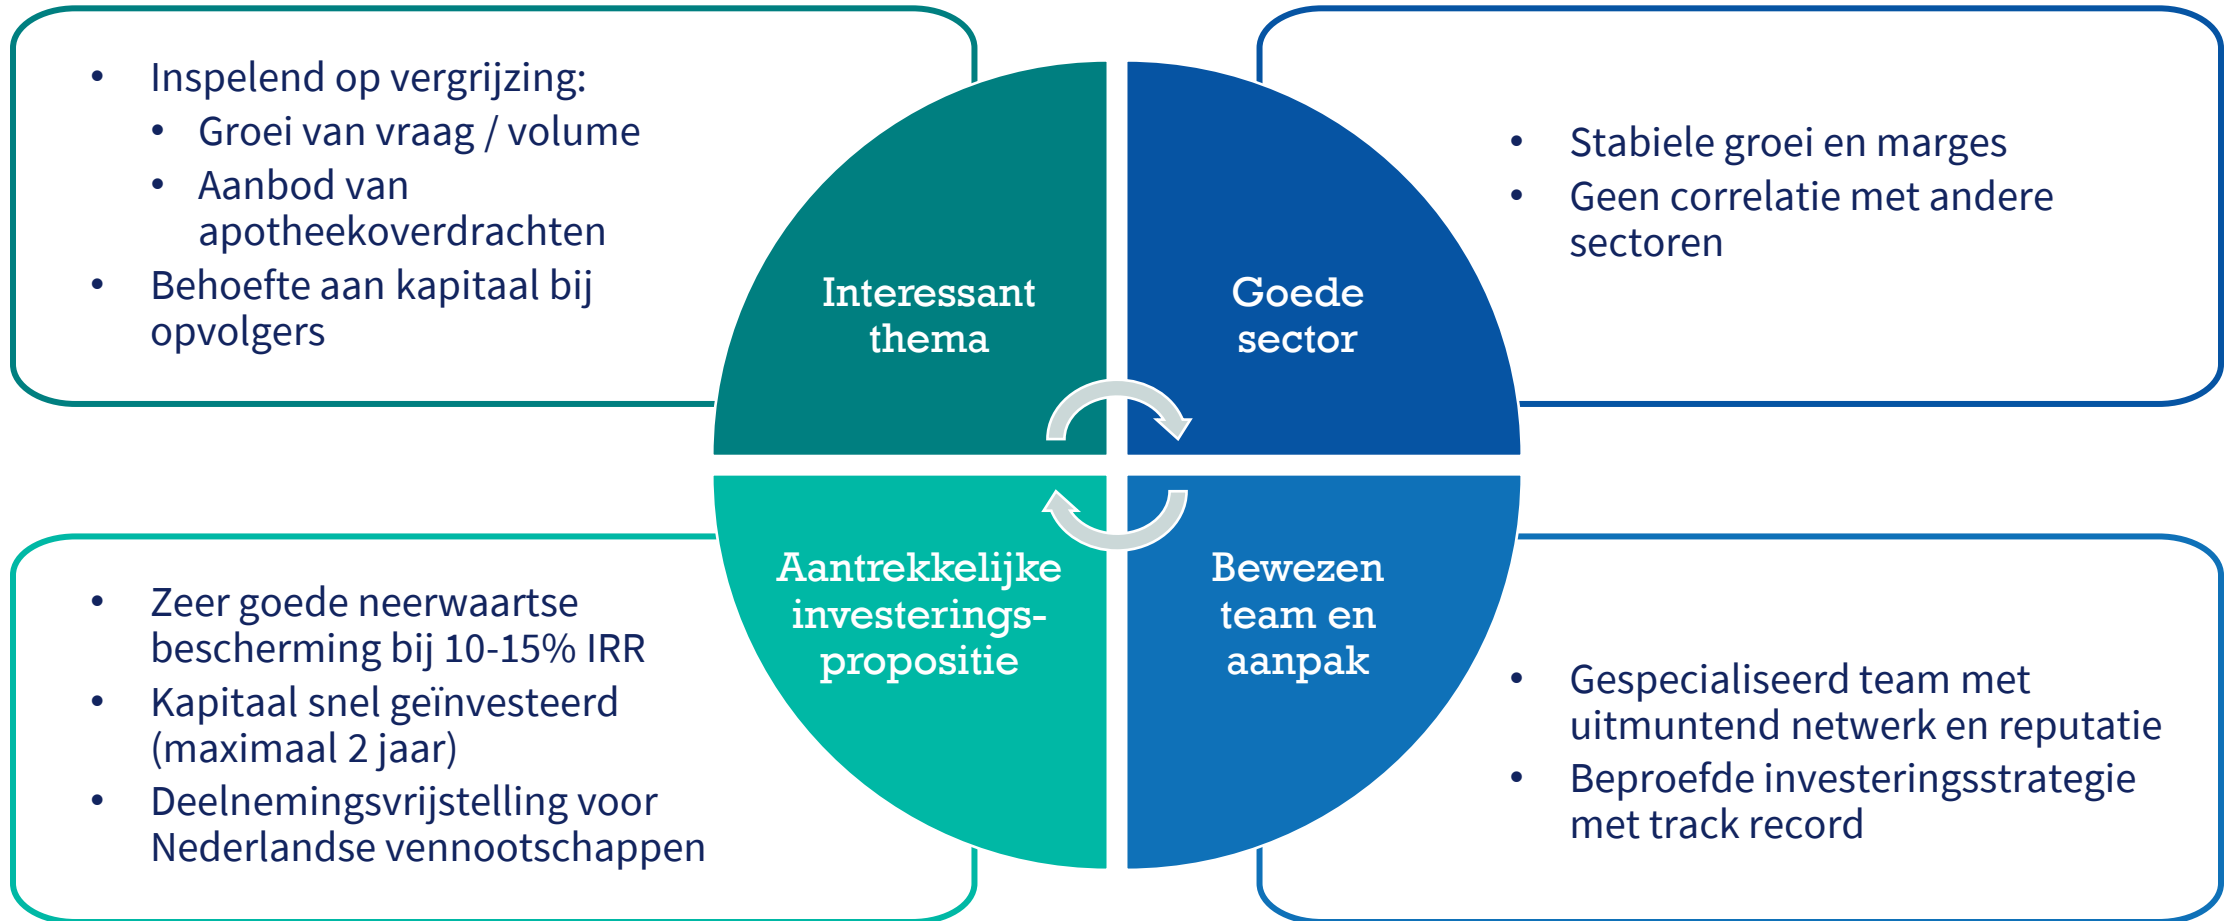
- Inspelend op vergrijzing:
  - Groei van vraag / volume
  - Aanbod van apotheekoverdrachten
- Behoefte aan kapitaal bij opvolgers

Interessant thema

Goede sector

- Stabiele groei en marges
- Geen correlatie met andere sectoren

Aantrekkelijke investerings-propositie

Bewezen team en aanpak

- Zeer goede neerwaartse bescherming bij 10-15% IRR
- Kapitaal snel geïnvesteerd (maximaal 2 jaar)
- Deelnemingsvrijstelling voor Nederlandse vennootschappen

- Gespecialiseerd team met uitmuntend netwerk en reputatie
- Beproefde investeringsstrategie met track record